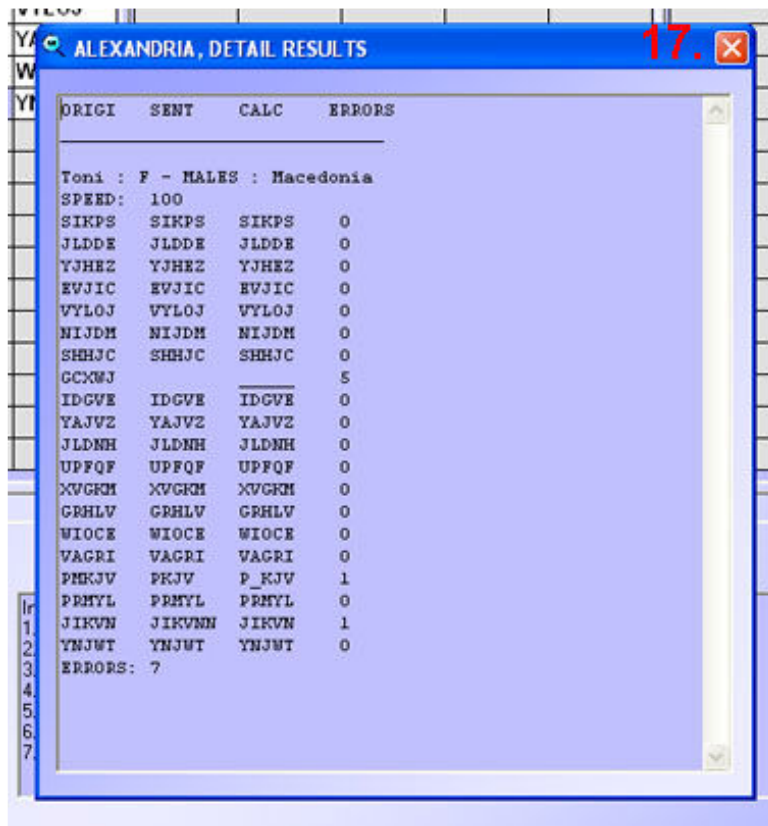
ALEXANDRIA, DETAIL RESULTS

17.

ORIGI SENT CALC ERRORS

Toni : F - MALES : Macedonia
SPEED: 100

| ORIGI | SENT | CALC | ERRORS |
|---|---|---|---|
| SIKPS | SIKPS | SIKPS | 0 |
| JLDDE | JLDDE | JLDDE | 0 |
| YJHEZ | YJHEZ | YJHEZ | 0 |
| EVJIC | EVJIC | EVJIC | 0 |
| VYLOJ | VYLOJ | VYLOJ | 0 |
| NIJDM | NIJDM | NIJDM | 0 |
| SHHJC | SHHJC | SHHJC | 0 |
| GCXWJ | | _____ | 5 |
| IDGVE | IDGVE | IDGVE | 0 |
| YAJVZ | YAJVZ | YAJVZ | 0 |
| JLDNH | JLDNH | JLDNH | 0 |
| UPFQF | UPFQF | UPFQF | 0 |
| XVGKM | XVGKM | XVGKM | 0 |
| GRHLV | GRHLV | GRHLV | 0 |
| WIOCE | WIOCE | WIOCE | 0 |
| VAGRI | VAGRI | VAGRI | 0 |
| PMKJV | PKJV | P_KJV | 1 |
| PRMYL | PRMYL | PRMYL | 0 |
| JIKVN | JIKVNN | JIKVN | 1 |
| YNJWT | YNJWT | YNJWT | 0 |

ERRORS: 7

YA
W
YN
In
1.
2.
3.
4.
5.
6.
7.